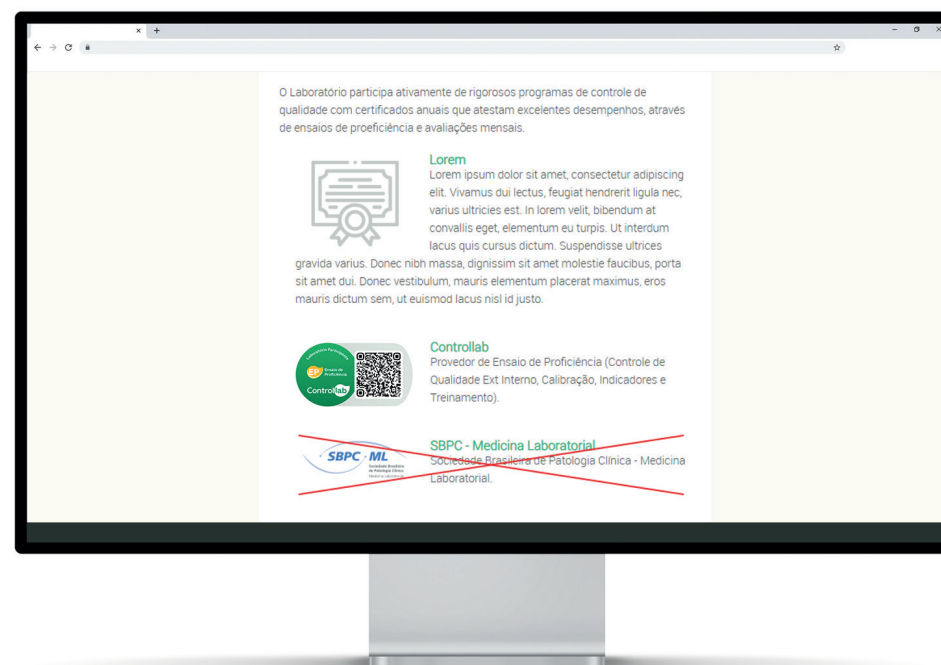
×  +

← → C

☆

– ⧉ ×

O Laboratório participa ativamente de rigorosos programas de controle de qualidade com certificados anuais que atestam excelentes desempenhos, através de ensaios de proeficiência e avaliações mensais.

Lorem
Lorem ipsum dolor sit amet, consectetur adipiscing elit. Vivamus dui lectus, feugiat hendrerit ligula nec, varius ultricies est. In lorem velit, bibendum at convallis eget, elementum eu turpis. Ut interdum lacus quis cursus dictum. Suspendisse ultrices gravida varius. Donec nibh massa, dignissim sit amet molestie faucibus, porta sit amet dui. Donec vestibulum, mauris elementum placerat maximus, eros mauris dictum sem, ut euismod lacus nisl id justo.

Laboratório Participante
EP Ensaio de Proficiência
Controllab

Controllab
Provedor de Ensaio de Proficiência (Controle de Qualidade Ext Interno, Calibração, Indicadores e Treinamento).

SBPC · ML
Sociedade Brasileira de Patologia Clínica
Medicina Laboratorial

SBPC - Medicina Laboratorial
Sociedade Brasileira de Patologia Clínica - Medicina Laboratorial.